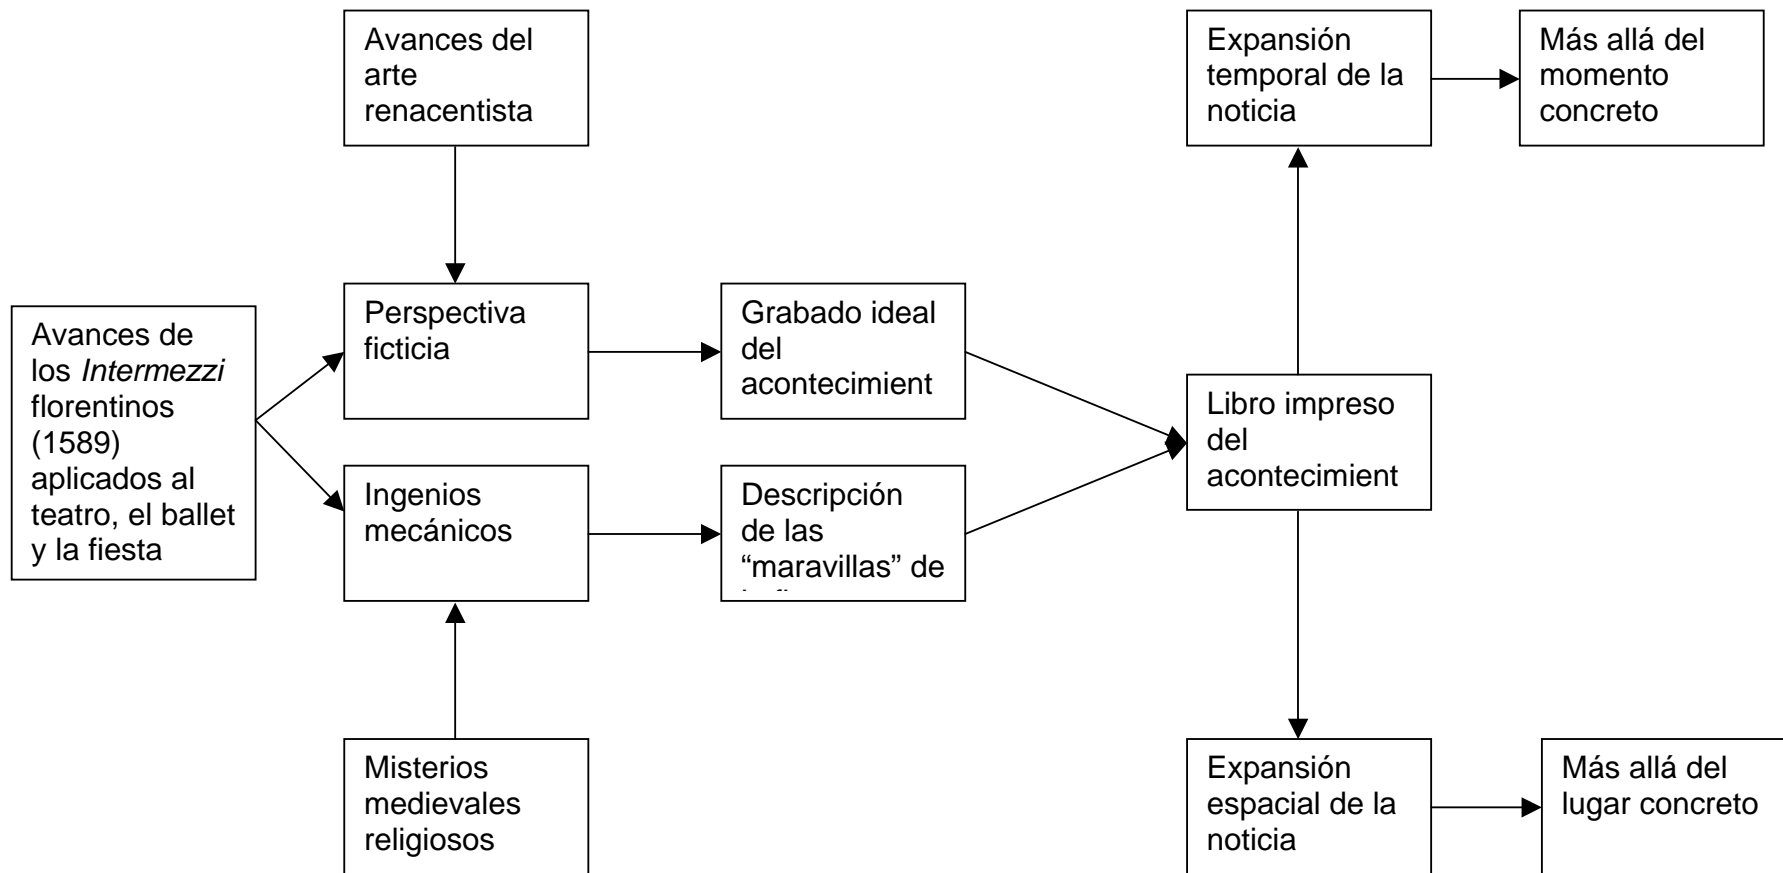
Avances de los *Intermezzi* florentinos (1589) aplicados al teatro, el ballet y la fiesta

Avances del arte renacentista

Perspectiva ficticia

Ingenios mecánicos

Misterios medievales religiosos

Grabado ideal del acontecimient

Descripción de las "maravillas" de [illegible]

Libro impreso del acontecimient

Expansión temporal de la noticia

Más allá del momento concreto

Expansión espacial de la noticia

Más allá del lugar concreto